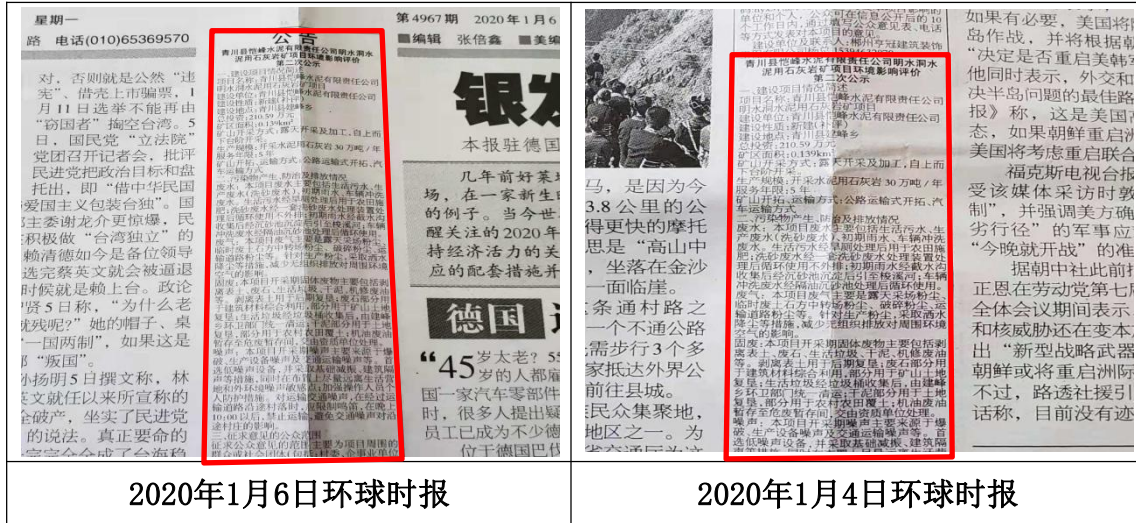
星期一
路 电话(010)65369570
公告
第4967期 2020年1月6
编辑 张倍鑫 美编

青川县恒峰水泥有限责任公司明水涧水泥用石灰岩矿项目环境影响评价第二次公示

对，否则就是公然"违宪"。借壳上市骗票，1月11日选举不能再由"窃国者"掏空台湾。5日，国民党"立法院"党团召开记者会，批评民进党把政治目标和盘托出，即"借中华民国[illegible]爱国主义包装台独"。国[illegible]主委谢龙介更惊爆，民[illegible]积极做"台湾独立"的赖清德如今是备位领导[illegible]选时亲美就会被道退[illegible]时候就是赖上台。政论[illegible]贤5日称，"为什么老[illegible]就死呢?"她的帽子、桌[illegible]一国两制"，如果这是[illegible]"叛国"。
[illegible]扬明5日撰文称，林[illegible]文就任以来所宣称的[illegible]合破产，坐实了民进党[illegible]的说法。真正要命的

银

本报驻德国

几年前好莱坞场，在一家新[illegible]的例子。当今世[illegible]醒关注的2020年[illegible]持经济活力的关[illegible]的配套措施开

德国

"45岁太老?"5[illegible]岁的人都藏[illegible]国一家汽车零部件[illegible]时，很多人提出疑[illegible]员工已成为不少德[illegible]

马，是因为今3.8公里的摩托得更快的摩托的例子。思是"高山中，坐落在金沙一面临崖。
条通村路之一个不通公路需步行3个多家抵达外界公县城。
民众集聚地，地区之一。

青川县恒峰水泥有限责任公司明水涧水泥用石灰岩矿项目环境影响评价第二次公示

如果有必要，美国将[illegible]岛作战，并将根据朝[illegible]"决定是否重启美韩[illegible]他同时表示，外交和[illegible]决半岛问题的最佳路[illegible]报》称，这是美国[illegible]态，如果朝鲜重启试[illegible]美国将考虑重启联合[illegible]
福克斯电视台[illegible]受该媒体采访时敦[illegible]制"，并强调美方确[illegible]劣行径"的军事应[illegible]"今晚就开战"的准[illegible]
据朝中社此前报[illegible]正恩在劳动党第七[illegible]全体会议期间表示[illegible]和核威胁还在变本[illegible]出"新型战略武器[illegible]朝鲜或将重启洲际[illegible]不过，路透社援引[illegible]话称，目前没有迹

2020年1月6日环球时报
2020年1月4日环球时报